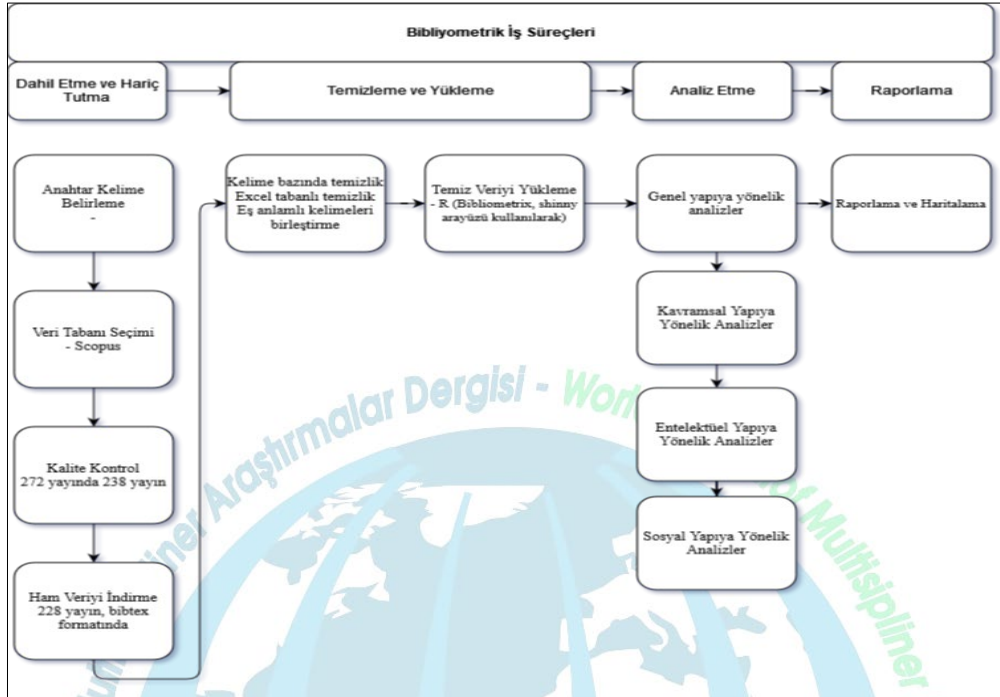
Bibliyometrik İş Süreçleri

Dahil Etme ve Hariç Tutma

Temizleme ve Yükleme

Analiz Etme

Raporlama

Anahtar Kelime Belirleme
-

Veri Tabanı Seçimi
- Scopus

Kalite Kontrol
272 yayında 238 yayın

Ham Veriyi İndirme
228 yayın, bibtex formatında

Kelime bazında temizlik
Excel tabanlı temizlik
Eş anlamlı kelimeleri birleştirme

Temiz Veriyi Yükleme
- R (Bibliometrix, shinny arayüzü kullanılarak)

Genel yapıya yönelik analizler

Kavramsal Yapıya Yönelik Analizler

Entelektüel Yapıya Yönelik Analizler

Sosyal Yapıya Yönelik Analizler

Raporlama ve Haritalama

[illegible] Araştırmalar Dergisi - Wor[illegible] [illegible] Multisipliner